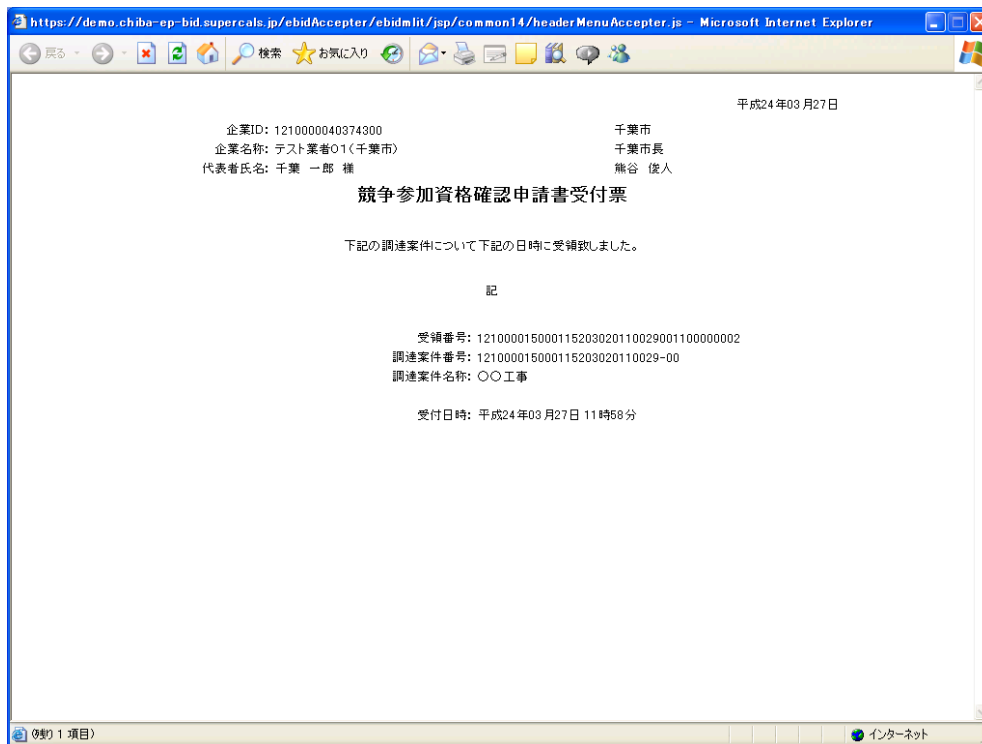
https://demo.chiba-ep-bid.supercals.jp/ebidAccepter/ebidmlit/jsp/common14/headerMenuAccepter.js - Microsoft Internet Explorer

戻る 検索 お気に入り

平成24年03月27日

企業ID: 1210000040374300
企業名称: テスト業者01（千葉市）
代表者氏名: 千葉 一郎 様

千葉市
千葉市長
熊谷 俊人

競争参加資格確認申請書受付票

下記の調達案件について下記の日時に受領致しました。

記

受領番号: 12100001500011520302011002900110000002
調達案件番号: 121000015000115203020110029-00
調達案件名称: ○○工事

受付日時: 平成24年03月27日 11時58分

(残り 1 項目)

インターネット